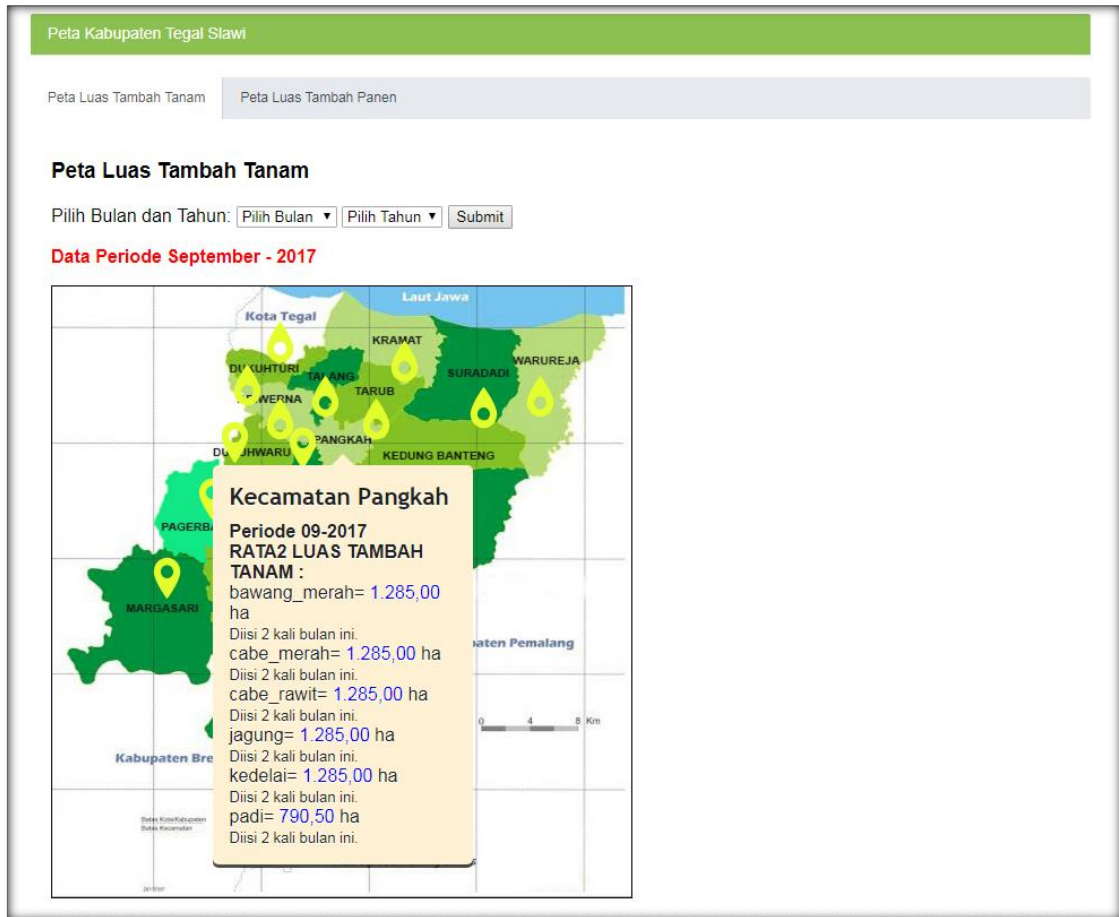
Peta Kabupaten Tegal Slawi

Peta Luas Tambah Tanam | Peta Luas Tambah Panen

Peta Luas Tambah Tanam

Pilih Bulan dan Tahun: Pilih Bulan ▾ Pilih Tahun ▾ Submit

Data Periode September - 2017

Laut Jawa
Kota Tegal
KRAMAT
DUKUHTURI
TALANG
WARUREJA
SURADADI
TARUB
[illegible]WERNA
PANGKAH
DU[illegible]UHWARU
KEDUNG BANTENG
PAGERBA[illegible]
MARGASARI
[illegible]aten Pemalang
0 4 8 Km
Kabupaten Bre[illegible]

Kecamatan Pangkah
Periode 09-2017
RATA2 LUAS TAMBAH TANAM :
bawang_merah= 1.285,00 ha
Diisi 2 kali bulan ini.
cabe_merah= 1.285,00 ha
Diisi 2 kali bulan ini.
cabe_rawit= 1.285,00 ha
Diisi 2 kali bulan ini.
jagung= 1.285,00 ha
Diisi 2 kali bulan ini.
kedelai= 1.285,00 ha
Diisi 2 kali bulan ini.
padi= 790,50 ha
Diisi 2 kali bulan ini.

Batas Kota/Kabupaten
Batas Kecamatan